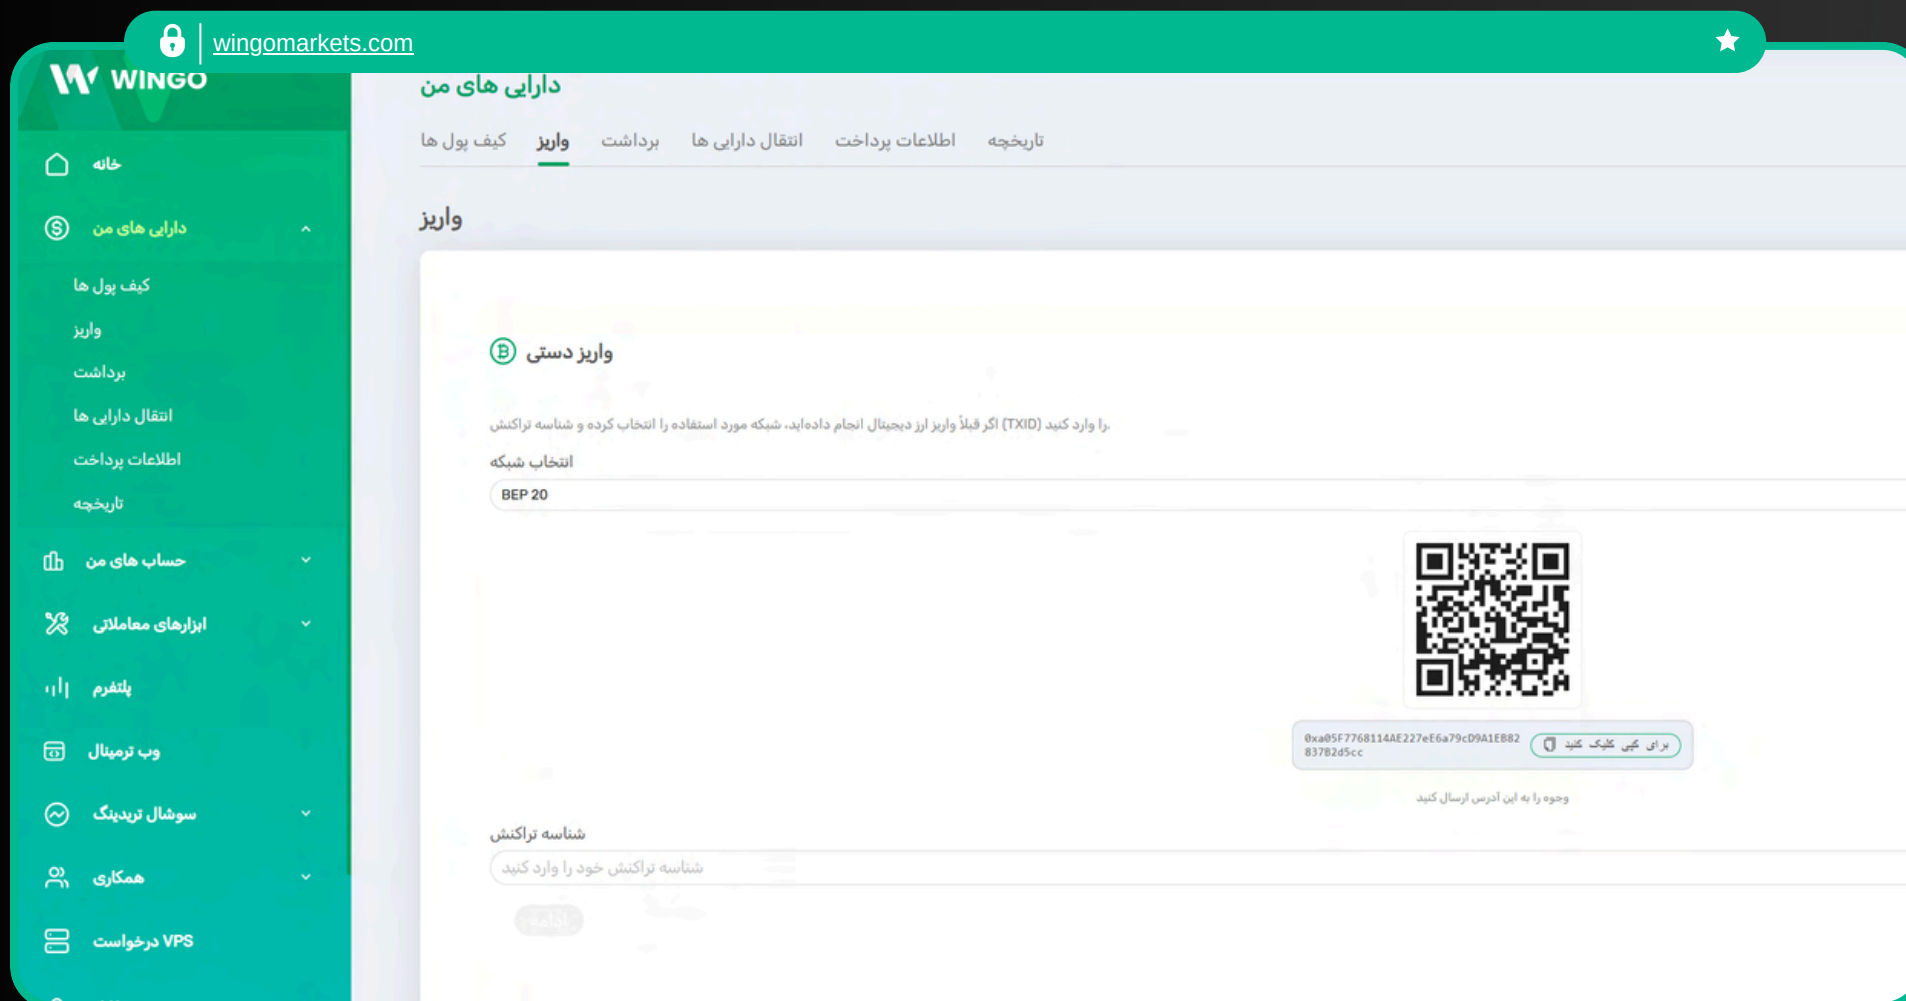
wingomarkets.com

WINGO

دارایی های من

کیف پول ها واریز برداشت انتقال دارایی ها اطلاعات پرداخت تاریخچه

واریز

واریز دستی

اگر قبلاً واریز ارز دیجیتال انجام داده‌اید، شبکه مورد استفاده را انتخاب کرده و شناسه تراکنش (TXID) را وارد کنید.

انتخاب شبکه

BEP 20

0xa05F7768114AE227eE6a79cD9A1E882837B2d5cc

برای کپی کلیک کنید

وجوه را به این آدرس ارسال کنید

شناسه تراکنش

شناسه تراکنش خود را وارد کنید

ادامه

خانه

دارایی های من

کیف پول ها

واریز

برداشت

انتقال دارایی ها

اطلاعات پرداخت

تاریخچه

حساب های من

ابزارهای معاملاتی

پلتفرم

وب ترمینال

سوشال تریدینگ

همکاری

درخواست VPS